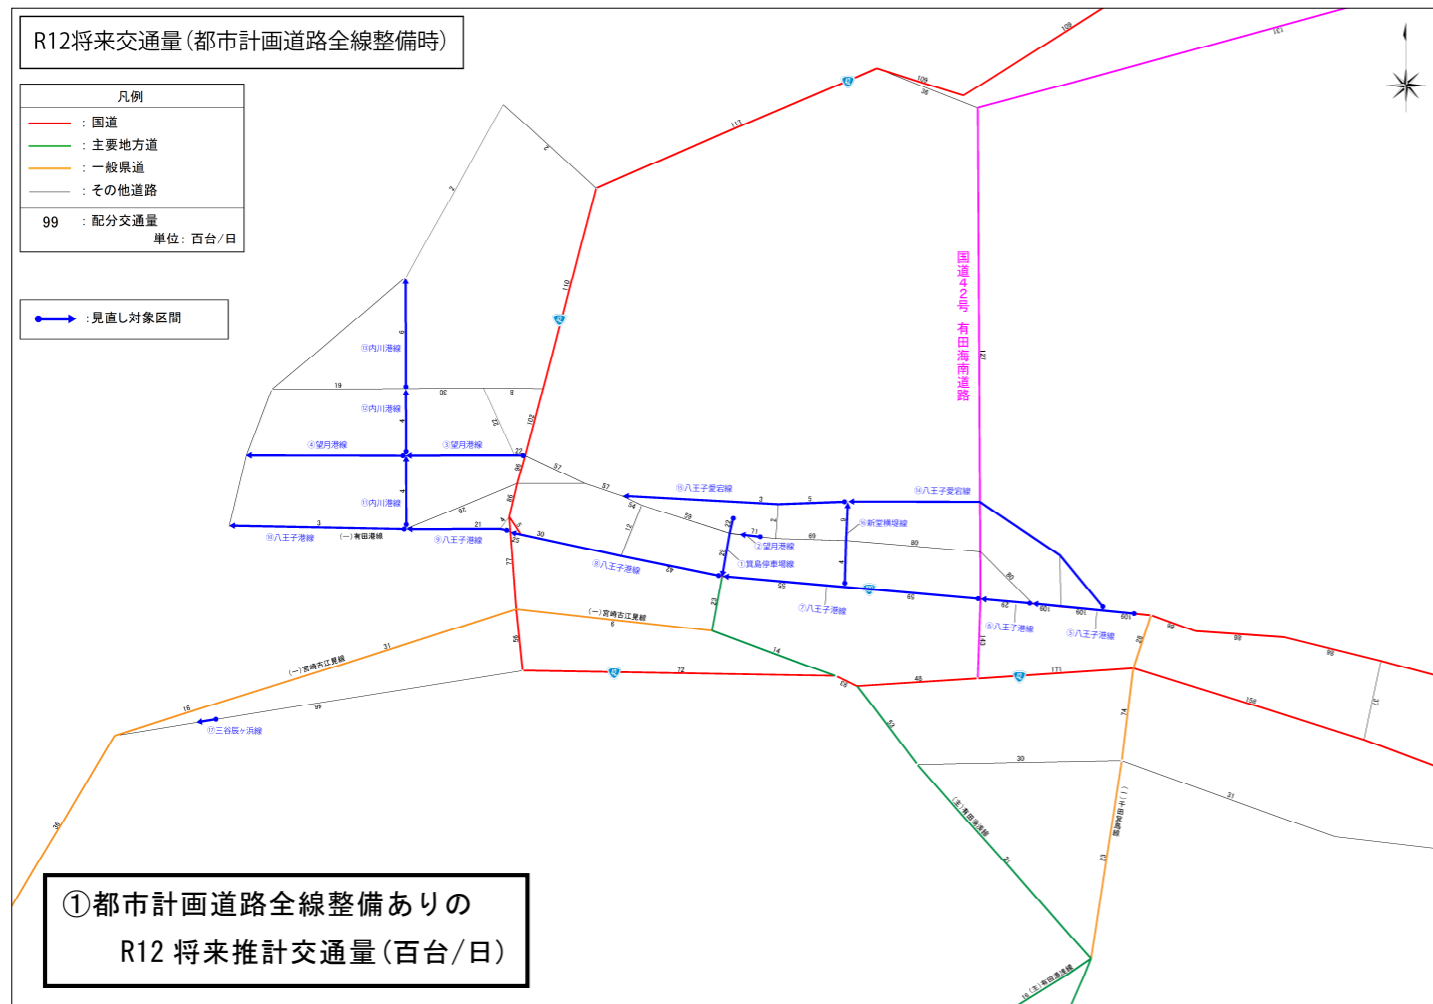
R12将来交通量(都市計画道路全線整備時)

凡例
：国道
：主要地方道
：一般県道
：その他道路
99 ：配分交通量
単位：百台/日

：見直し対象区間

国道42号 有田海南道路

⑬内川港線
⑫内川港線
⑪内川港線
④望月港線
③望月港線
⑩八王子港線
(一)有田港線
⑨八王子港線
⑮八王子愛宕線
⑭八王子愛宕線
⑤新堂橋堤線
②望月港線
①箕島停車場線
⑧八王子港線
⑦八王子港線
⑥八王子港線
⑤八王子港線
(一)宮崎古江見線
⑰三谷辰ヶ浜線
(主)有田湯浅線

①都市計画道路全線整備ありの
R12 将来推計交通量(百台/日)